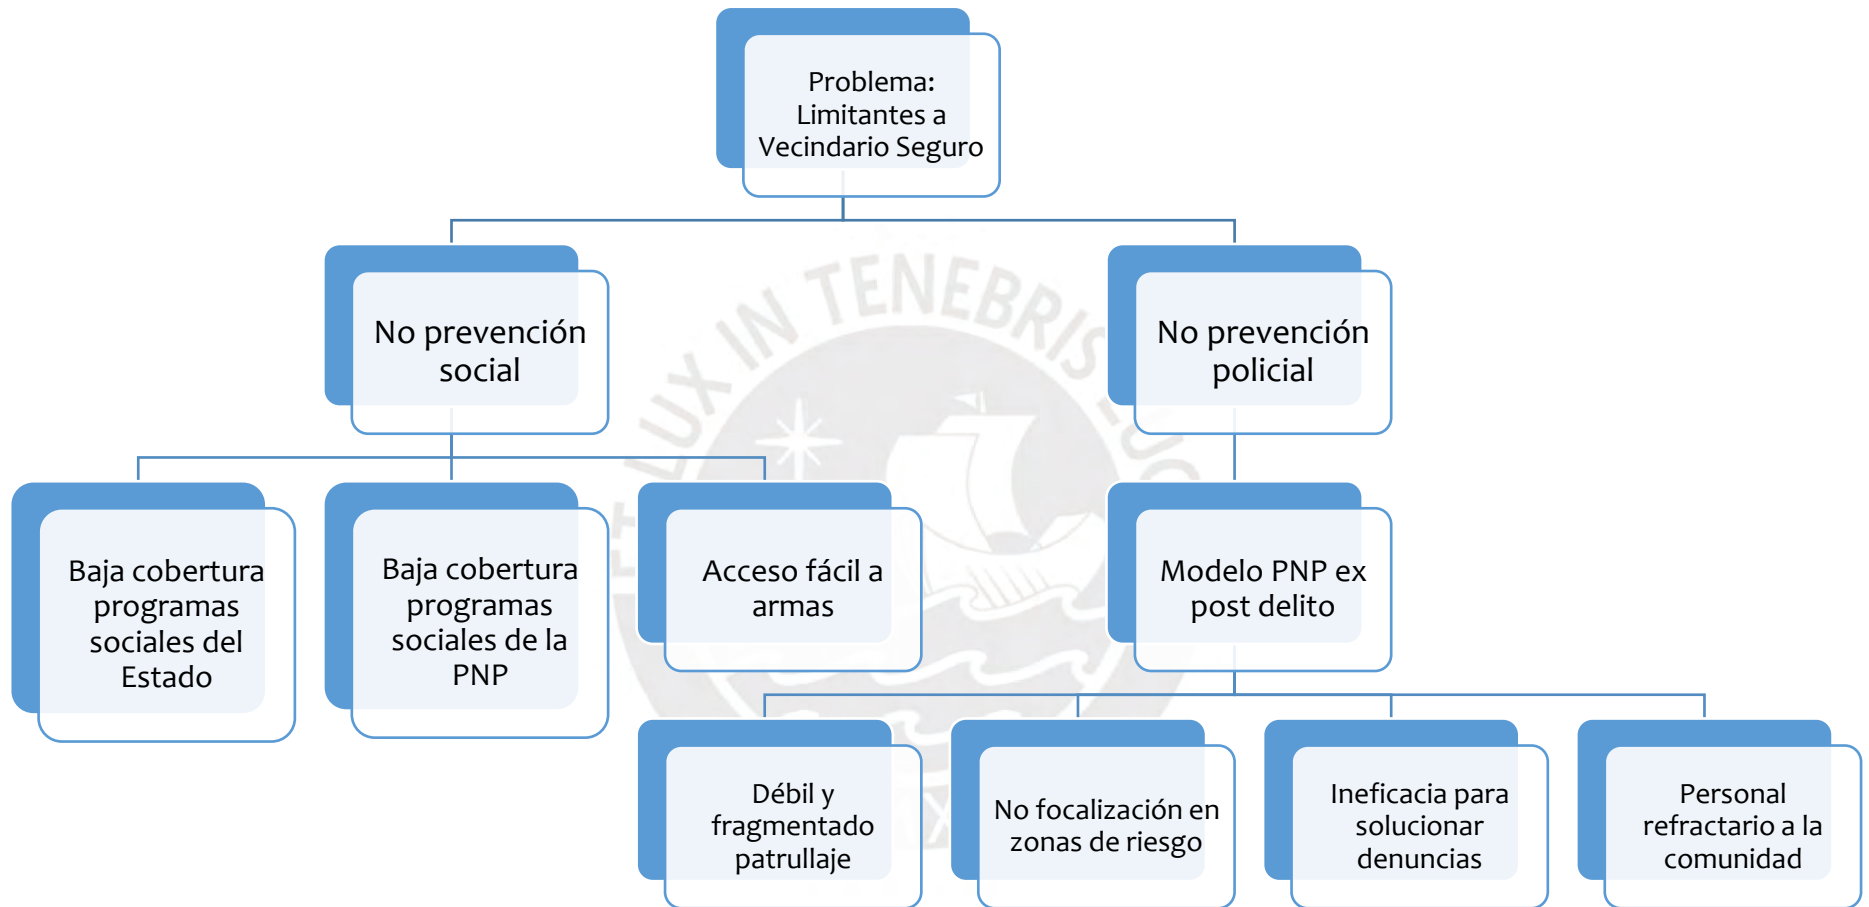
Problema: Limitantes a Vecindario Seguro

No prevención social

No prevención policial

Baja cobertura programas sociales del Estado

Baja cobertura programas sociales de la PNP

Acceso fácil a armas

Modelo PNP ex post delito

Débil y fragmentado patrullaje

No focalización en zonas de riesgo

Ineficacia para solucionar denuncias

Personal refractario a la comunidad

LUX IN TENEBRIS LUCET